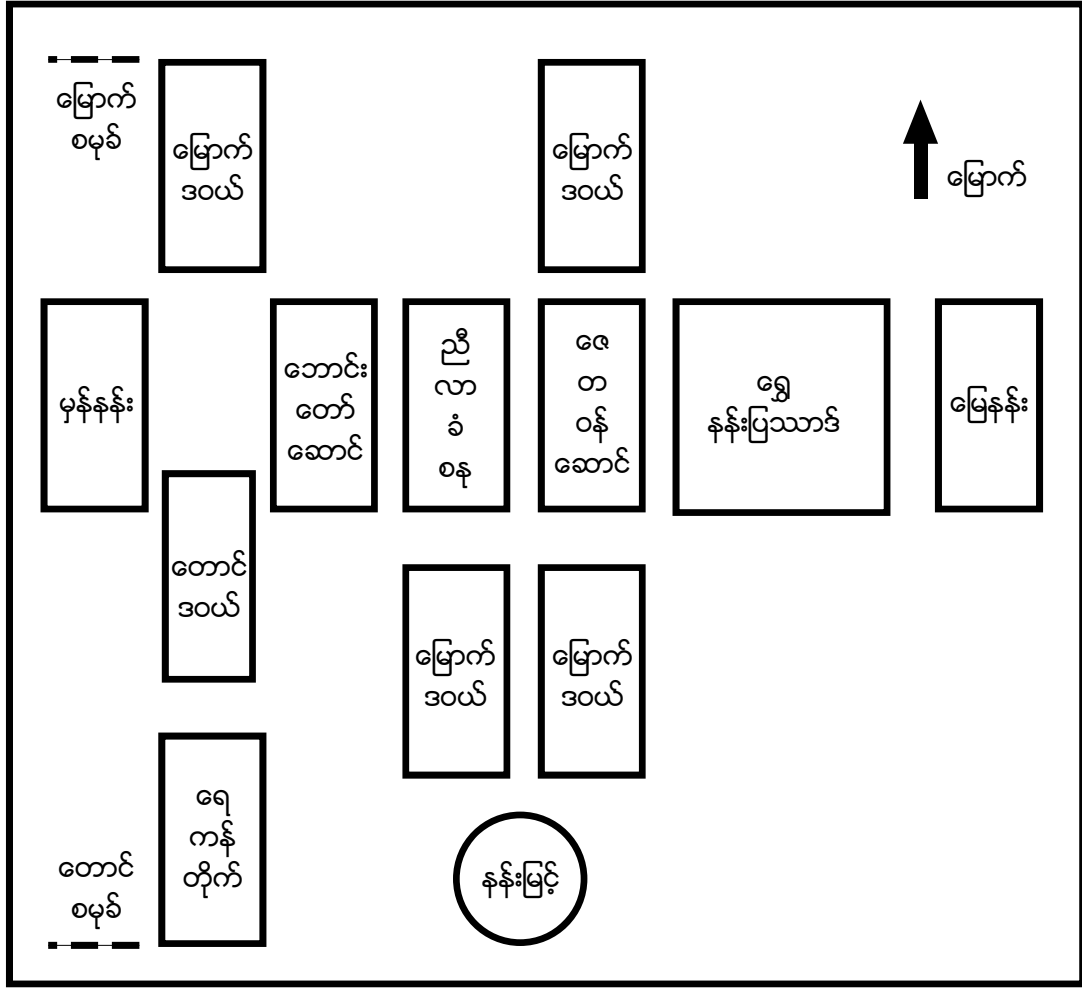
မြောက်
စမုခ်

မြောက်
ဒဝယ်

မြောက်
ဒဝယ်

မြောက်

မှန်နန်း

ဘောင်း
တော်
ဆောင်

ညီ
လာ
ခံ
စနု

ဇေ
တ
ဝန်
ဆောင်

ရွှေ
နန်းပြသာဒ်

မြေနန်း

တောင်
ဒဝယ်

မြောက်
ဒဝယ်

မြောက်
ဒဝယ်

ရေ
ကန်
တိုက်

တောင်
စမုခ်

နန်းမြင့်